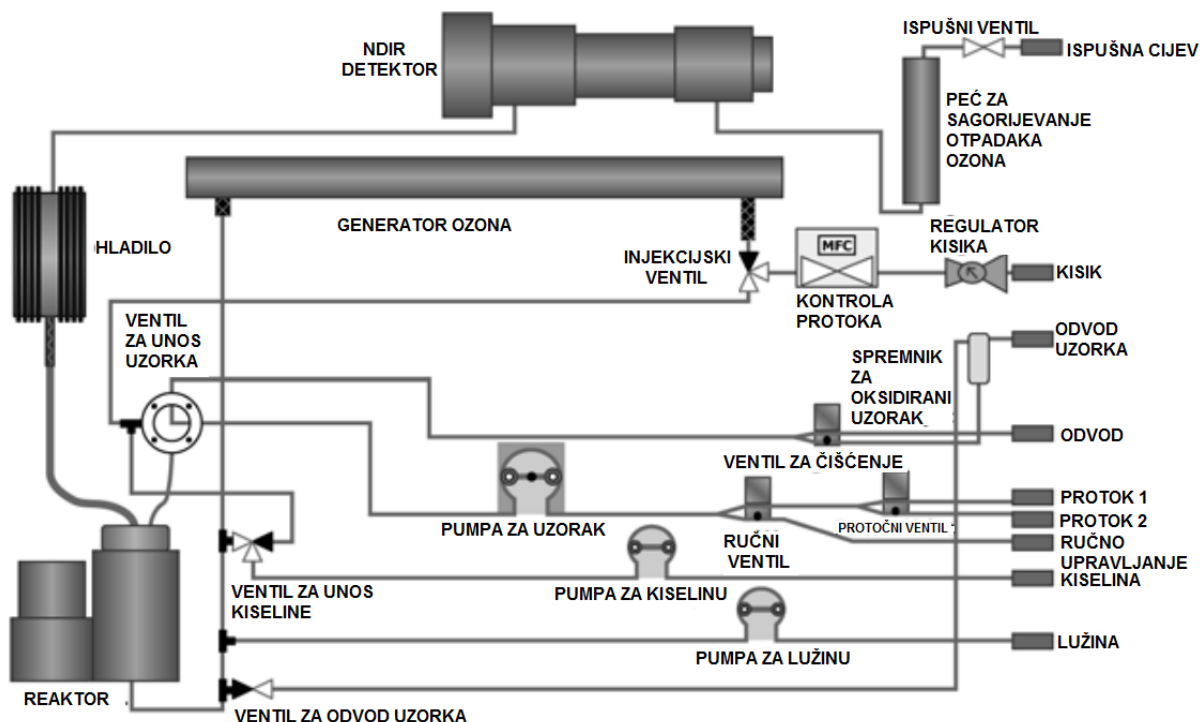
NDIR DETEKTOR

ISPUŠNI VENTIL

ISPUŠNA CIJEV

PEĆ ZA SAGORIJEVANJE OTPADAKA OZONA

HLADILO

GENERATOR OZONA

REGULATOR KISIKA

INJEKCIJSKI VENTIL

MFC

KISIK

KONTROLA PROTOKA

VENTIL ZA UNOS UZORKA

ODVOD UZORKA

SPREMNIK ZA OKSIDIRANI UZORAK

ODVOD

VENTIL ZA ČIŠĆENJE

PROTOK 1

PROTOK 2

PUMPA ZA UZORAK

PROTOČNI VENTIL 1

RUČNO UPRAVLJANJE

RUČNI VENTIL

KISELINA

VENTIL ZA UNOS KISELINE

PUMPA ZA KISELINU

LUŽINA

PUMPA ZA LUŽINU

REAKTOR

VENTIL ZA ODVOD UZORKA